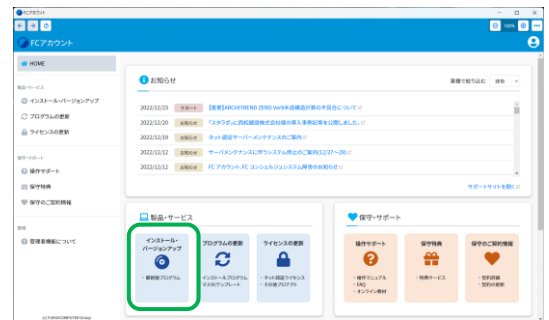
FCアカウント

100%

FCアカウント

HOME

製品・サービス
インストール・バージョンアップ
プログラムの更新
ライセンスの更新

保守・サポート
操作サポート
保守特典
保守のご契約情報

管理
管理者機能について

(C) FORUM8 COMPUTER Group

お知らせ

種類で絞り込む 全て

2022/12/23 サポート 【重要】ARCHITREND ZERO Ver.9(冷媒配管計算の不具合について)
2022/12/20 お知らせ 「エネラボ」に西松建設株式会社様の導入事例記事を公開しました。
2022/12/19 お知らせ ネット認証サーバーメンテナンスのご案内
2022/12/12 お知らせ サーバーメンテナンスに伴うシステム停止のご案内(12/27〜28)
2022/12/12 お知らせ FC アカウント、FC コンシェルジュシステム障害のお知らせ

サポートサイトを開く

製品・サービス

インストール・バージョンアップ
・最新版プログラム

プログラムの更新
インストールプログラム
マスタ/テンプレート

ライセンスの更新
・ネット認証ライセンス
・その他プロテクト

保守・サポート

操作サポート
・操作マニュアル
・FAQ
・オンライン教材

保守特典
・特典サービス

保守のご契約情報
・契約詳細
・契約の更新